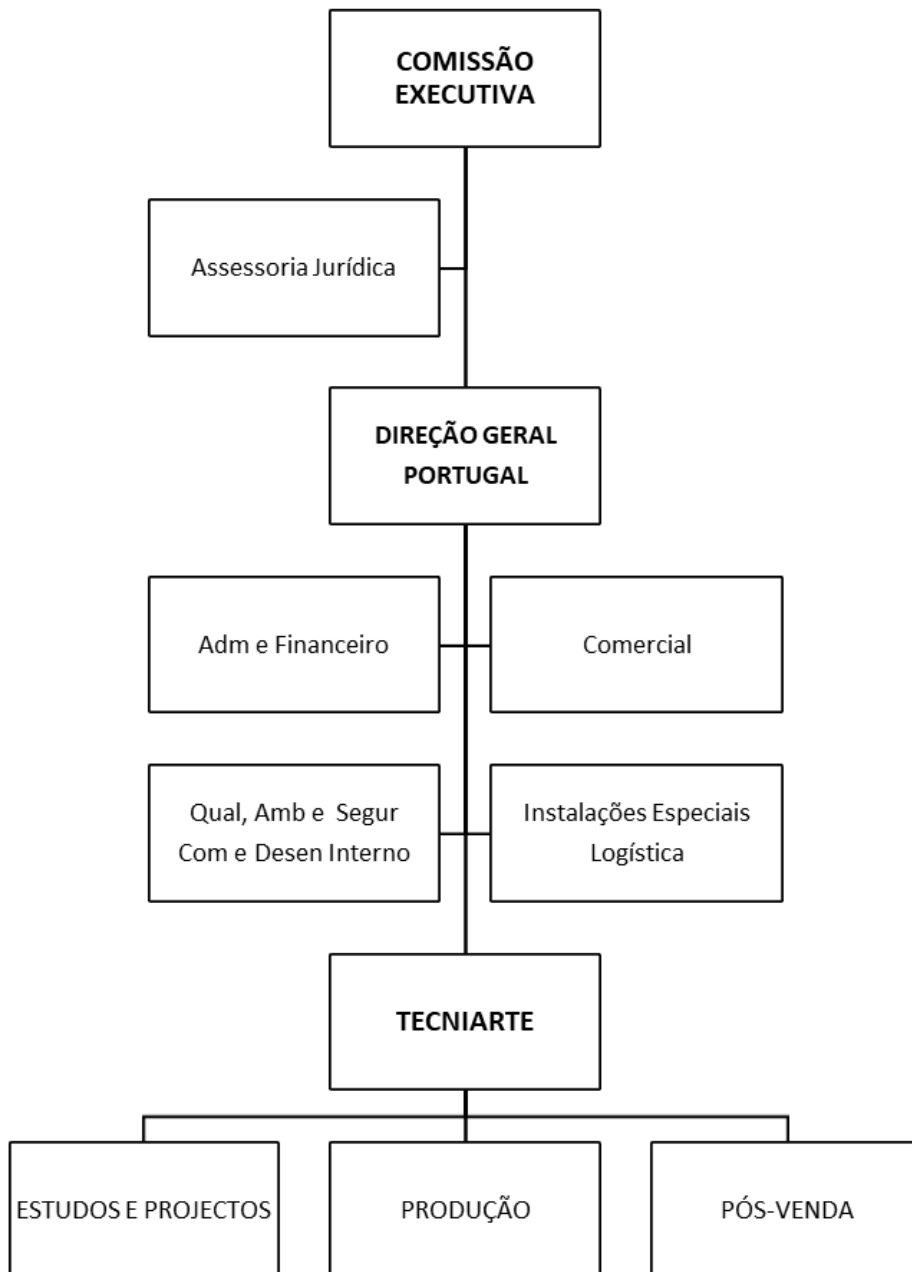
COMISSÃO EXECUTIVA

Assessoria Jurídica

DIREÇÃO GERAL PORTUGAL

Adm e Financeiro

Comercial

Qual, Amb e Segur
Com e Desen Interno

Instalações Especiais
Logística

TECNIARTE

ESTUDOS E PROJECTOS

PRODUÇÃO

PÓS-VENDA